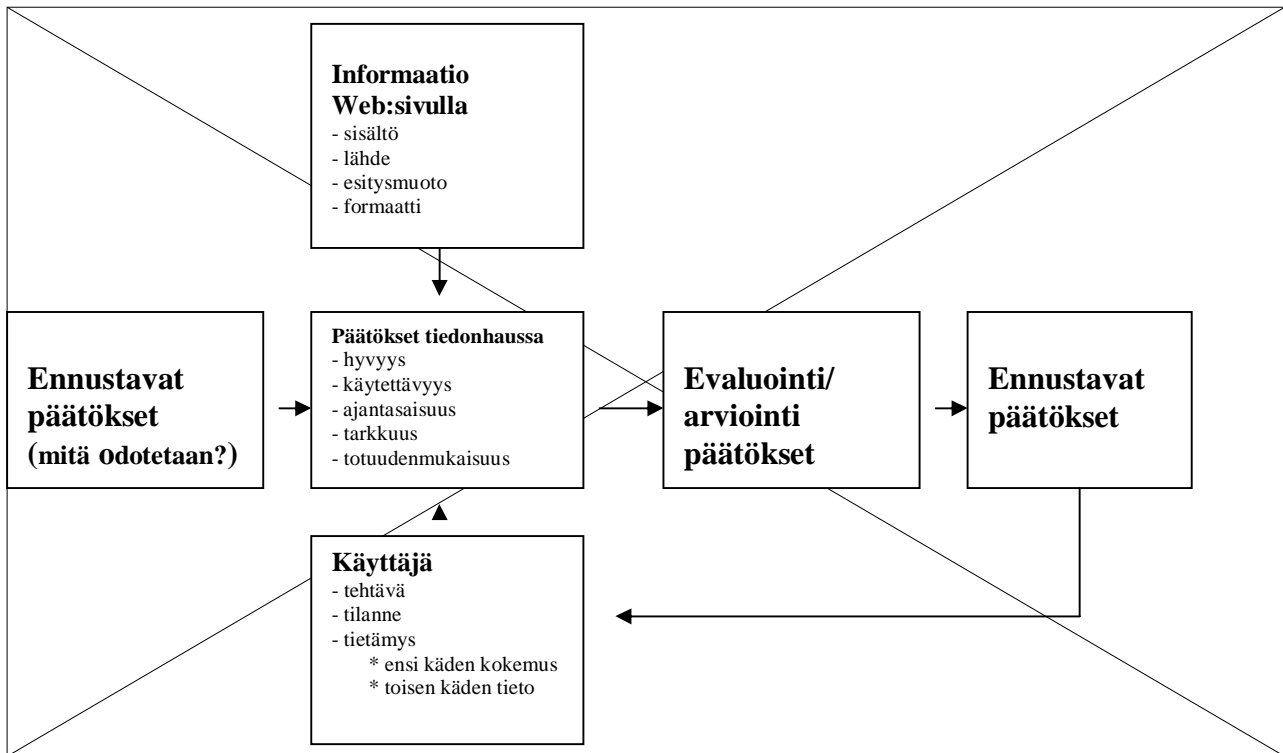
Informaatio Web:sivulla
- sisältö
- lähde
- esitysmuoto
- formaatti

Ennustavat päätökset
(mitä odotetaan?)

Päätökset tiedonhaussa
- hyvyys
- käytettävyys
- ajantasaisuus
- tarkkuus
- totuudenmukaisuus

Evaluointi/ arviointi päätökset

Ennustavat päätökset

Käyttäjä
- tehtävä
- tilanne
- tietämys
* ensi käden kokemus
* toisen käden tieto